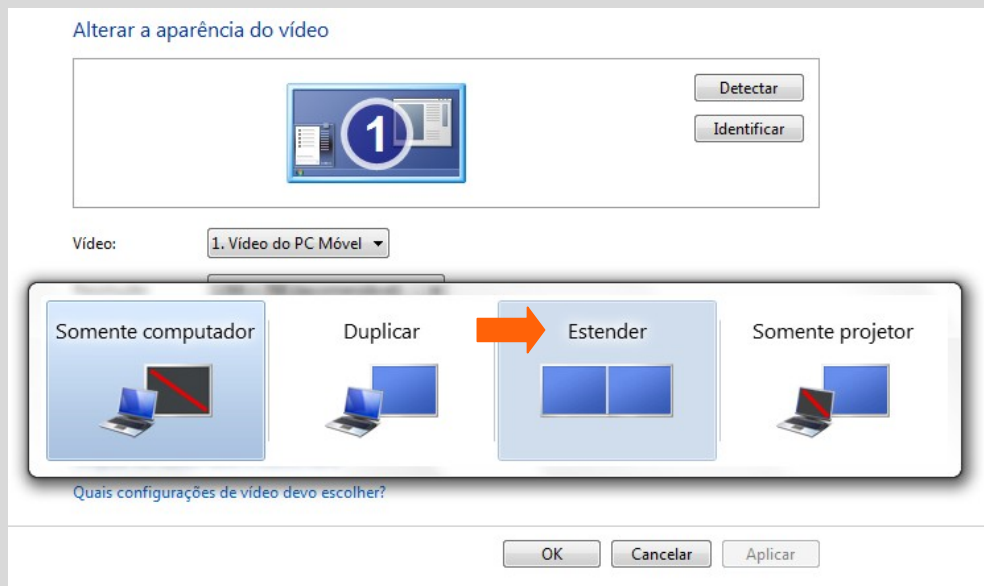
Alterar a aparência do vídeo

1

Detectar

Identificar

Vídeo: 1. Vídeo do PC Móvel

Somente computador

Duplicar

Estender

Somente projetor

Quais configurações de vídeo devo escolher?

OK Cancelar Aplicar